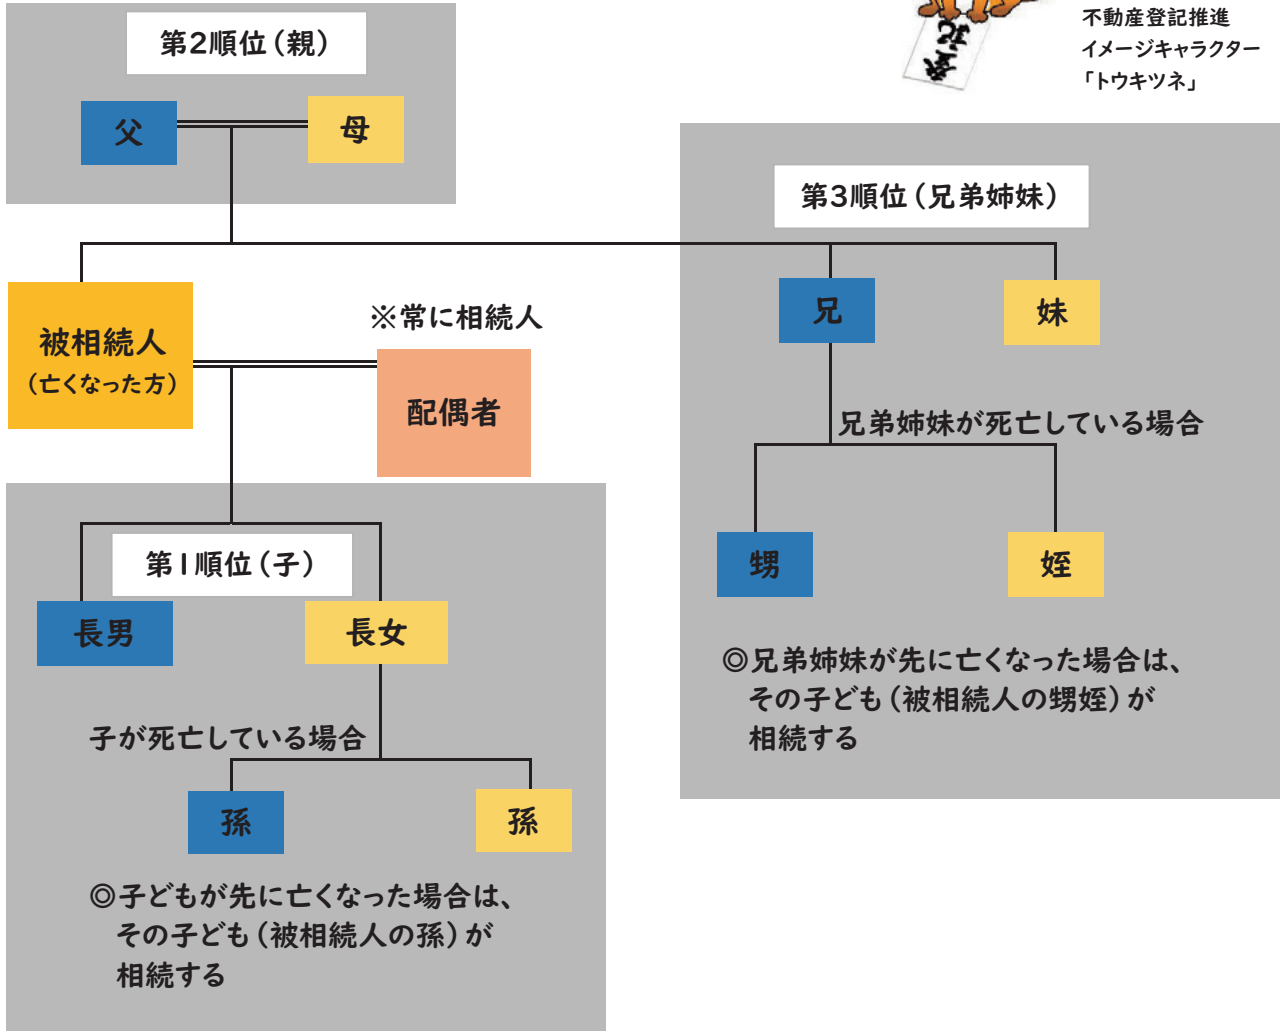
不動産登記推進
イメージキャラクター
「トウキツネ」

第2順位（親）

父

母

第3順位（兄弟姉妹）

兄

妹

被相続人
（亡くなった方）

※常に相続人

配偶者

兄弟姉妹が死亡している場合

甥

姪

第1順位（子）

長男

長女

◎兄弟姉妹が先に亡くなった場合は、その子ども（被相続人の甥姪）が相続する

子が死亡している場合

孫

孫

◎子どもが先に亡くなった場合は、その子ども（被相続人の孫）が相続する